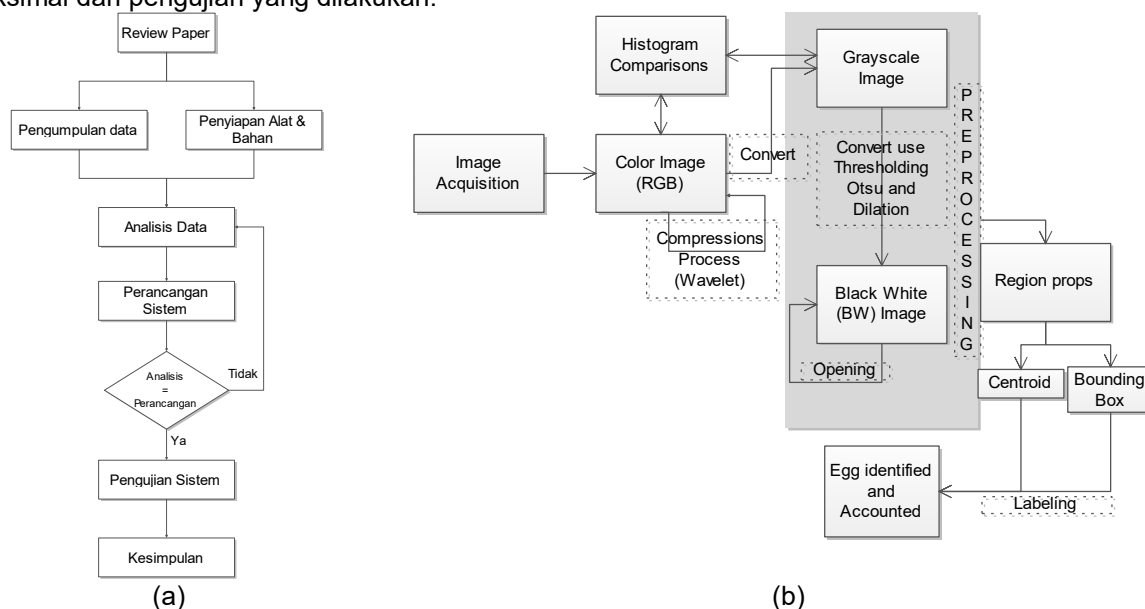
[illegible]ksimal dan pengujian yang dilakukan.

Review Paper

Pengumpulan data

Penyiapan Alat & Bahan

Analisis Data

Perancangan Sistem

Analisis = Perancangan

Tidak

Ya

Pengujian Sistem

Kesimpulan

(a)

Histogram Comparisons

Grayscale Image

Image Acquisition

Color Image (RGB)

Convert

Convert use Thresholding Otsu and Dilation

PREPROCESSING

Compressions Process (Wavelet)

Black White (BW) Image

Region props

Opening

Centroid

Bounding Box

Egg identified and Accounted

Labeling

(b)